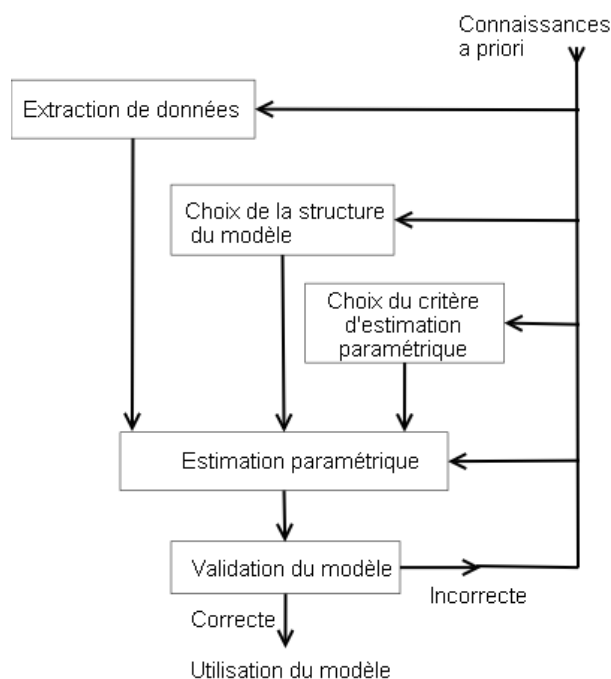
Connaissances a priori

Extraction de données

Choix de la structure du modèle

Choix du critère d'estimation paramétrique

Estimation paramétrique

Validation du modèle

Incorrecte

Correcte

Utilisation du modèle